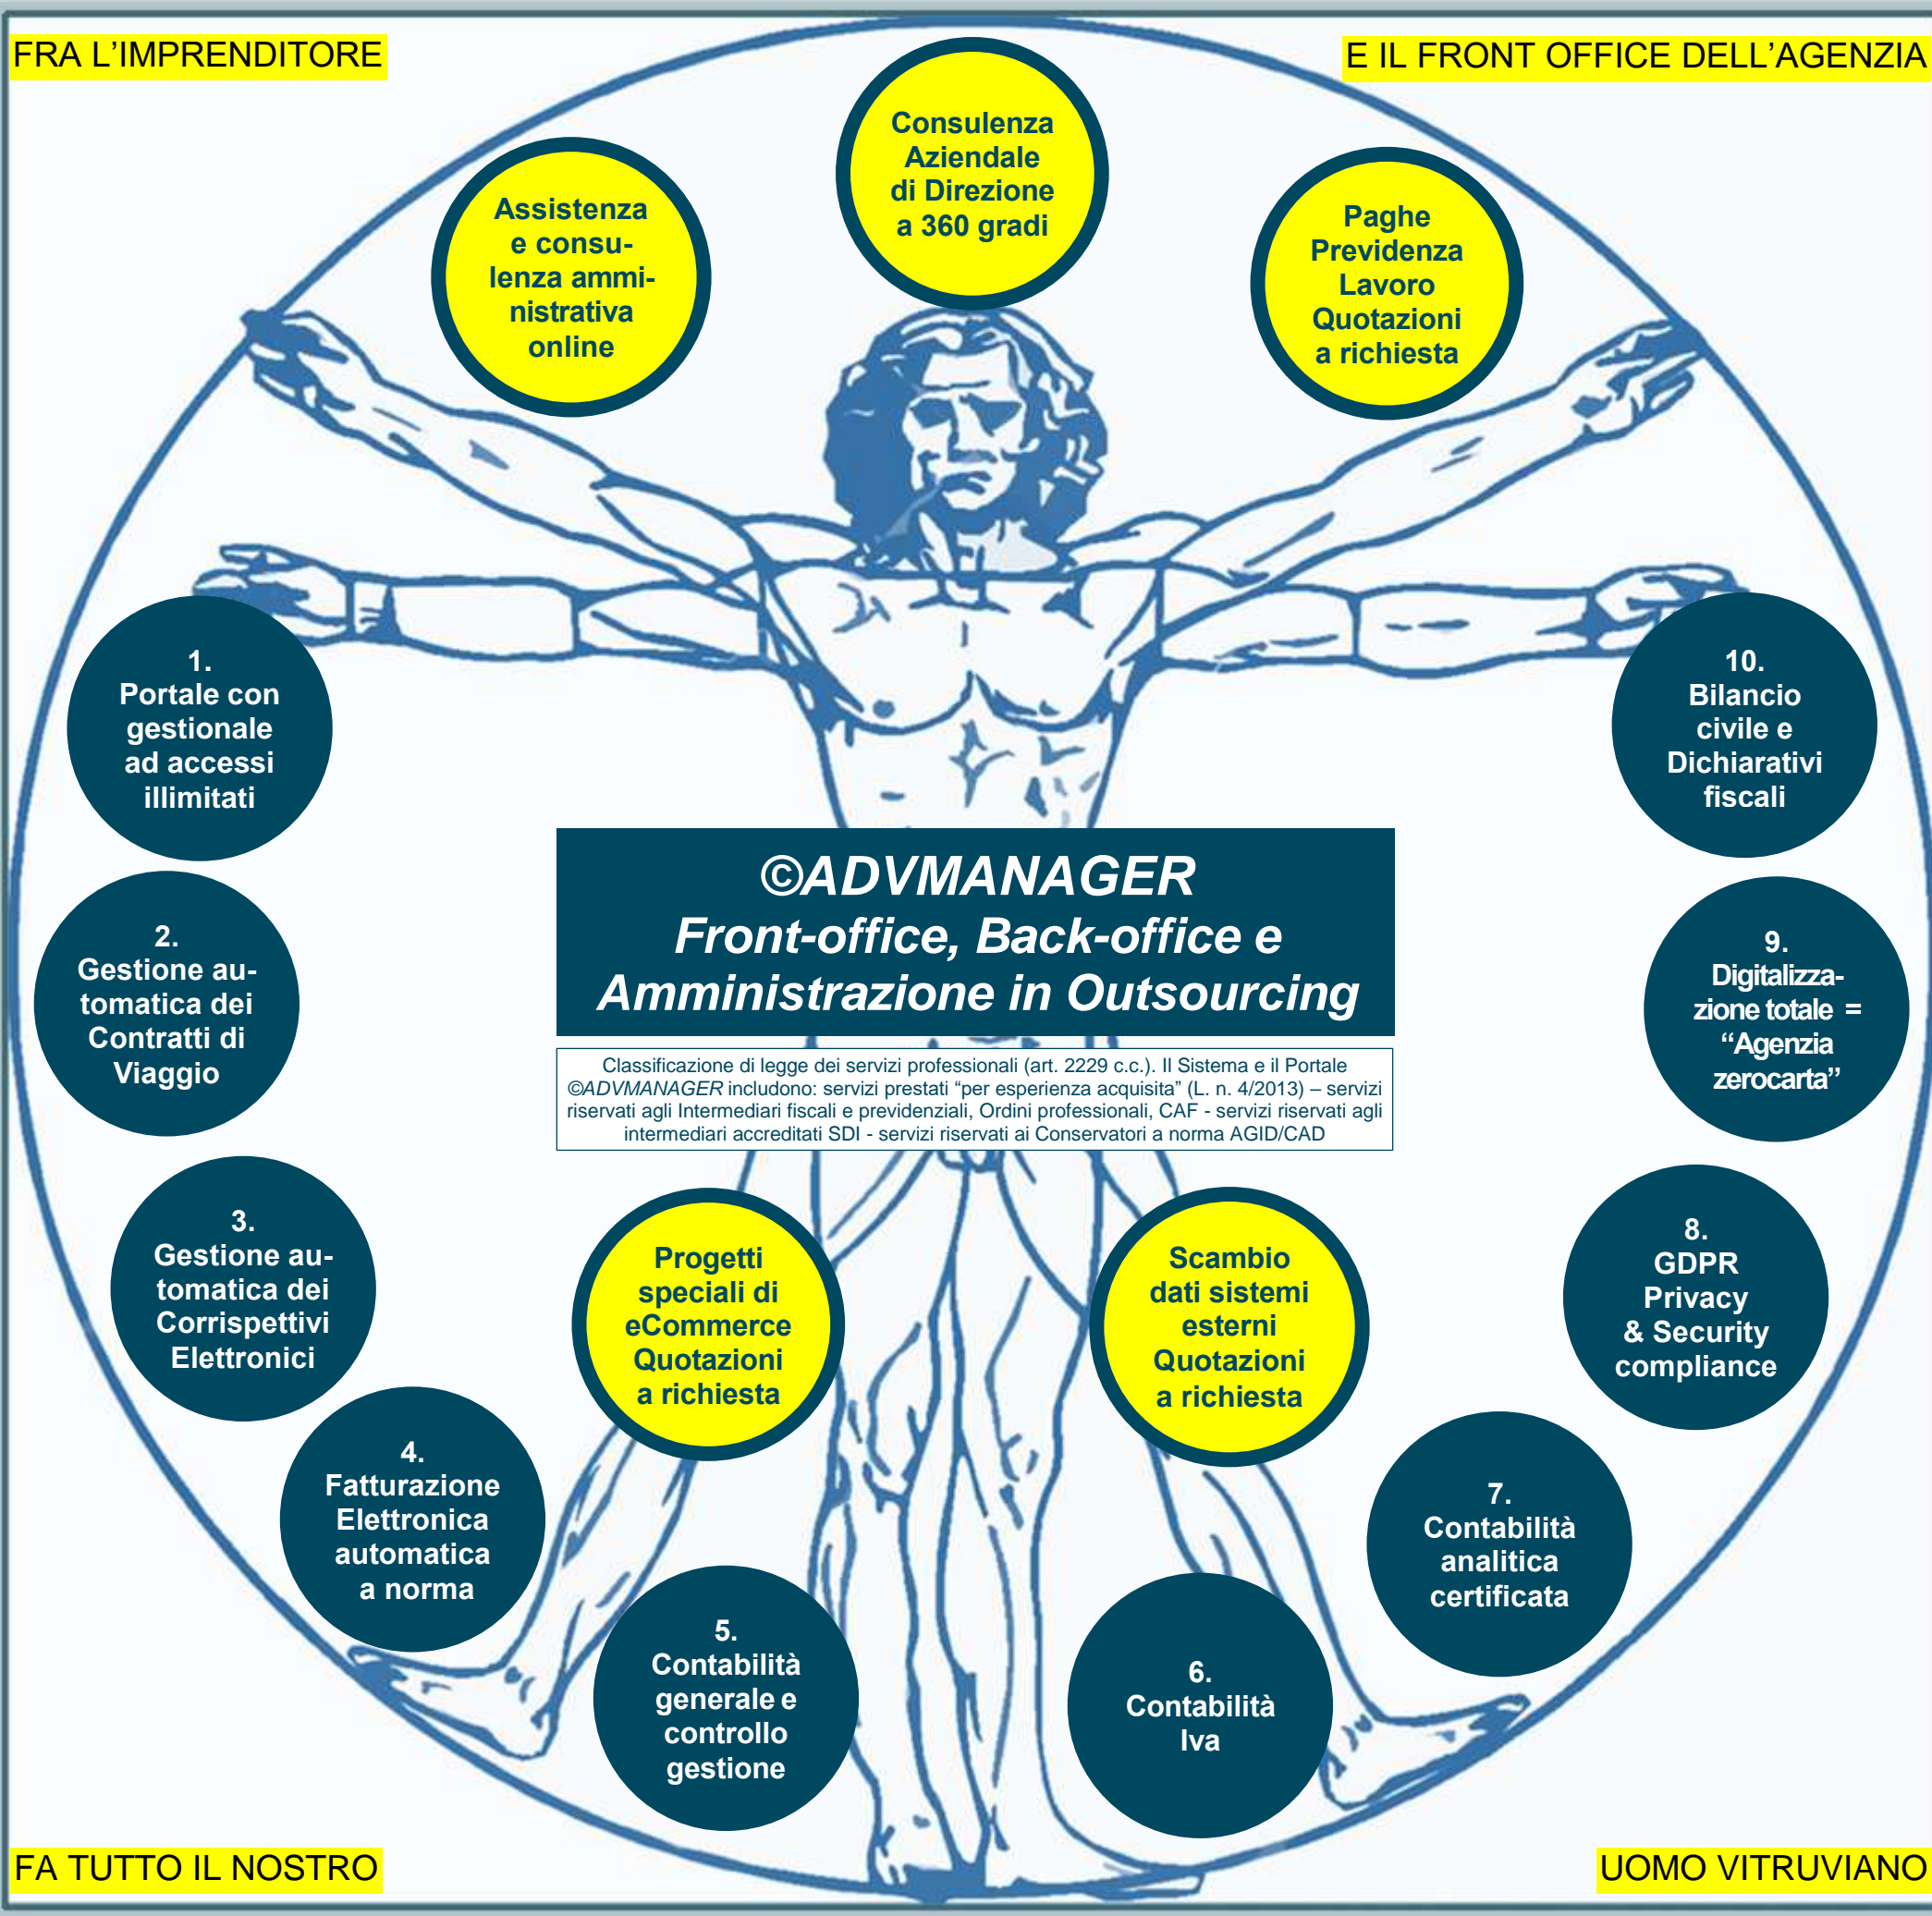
FRA L'IMPRENDITORE

E IL FRONT OFFICE DELL'AGENZIA

Assistenza e consulenza amministrativa online

Consulenza Aziendale di Direzione a 360 gradi

Paghe Previdenza Lavoro Quotazioni a richiesta

1. Portale con gestionale ad accessi illimitati

10. Bilancio civile e Dichiarativi fiscali

©ADVMANAGER
Front-office, Back-office e Amministrazione in Outsourcing

Classificazione di legge dei servizi professionali (art. 2229 c.c.). Il Sistema e il Portale ©ADVMANAGER includono: servizi prestati "per esperienza acquisita" (L. n. 4/2013) – servizi riservati agli Intermediari fiscali e previdenziali, Ordini professionali, CAF - servizi riservati agli intermediari accreditati SDI - servizi riservati ai Conservatori a norma AGID/CAD

2. Gestione automatica dei Contratti di Viaggio

9. Digitalizzazione totale = "Agenzia zerocarta"

3. Gestione automatica dei Corrispettivi Elettronici

Progetti speciali di eCommerce Quotazioni a richiesta

Scambio dati sistemi esterni Quotazioni a richiesta

8. GDPR Privacy & Security compliance

4. Fatturazione Elettronica automatica a norma

7. Contabilità analitica certificata

5. Contabilità generale e controllo gestione

6. Contabilità Iva

FA TUTTO IL NOSTRO

UOMO VITRUVIANO